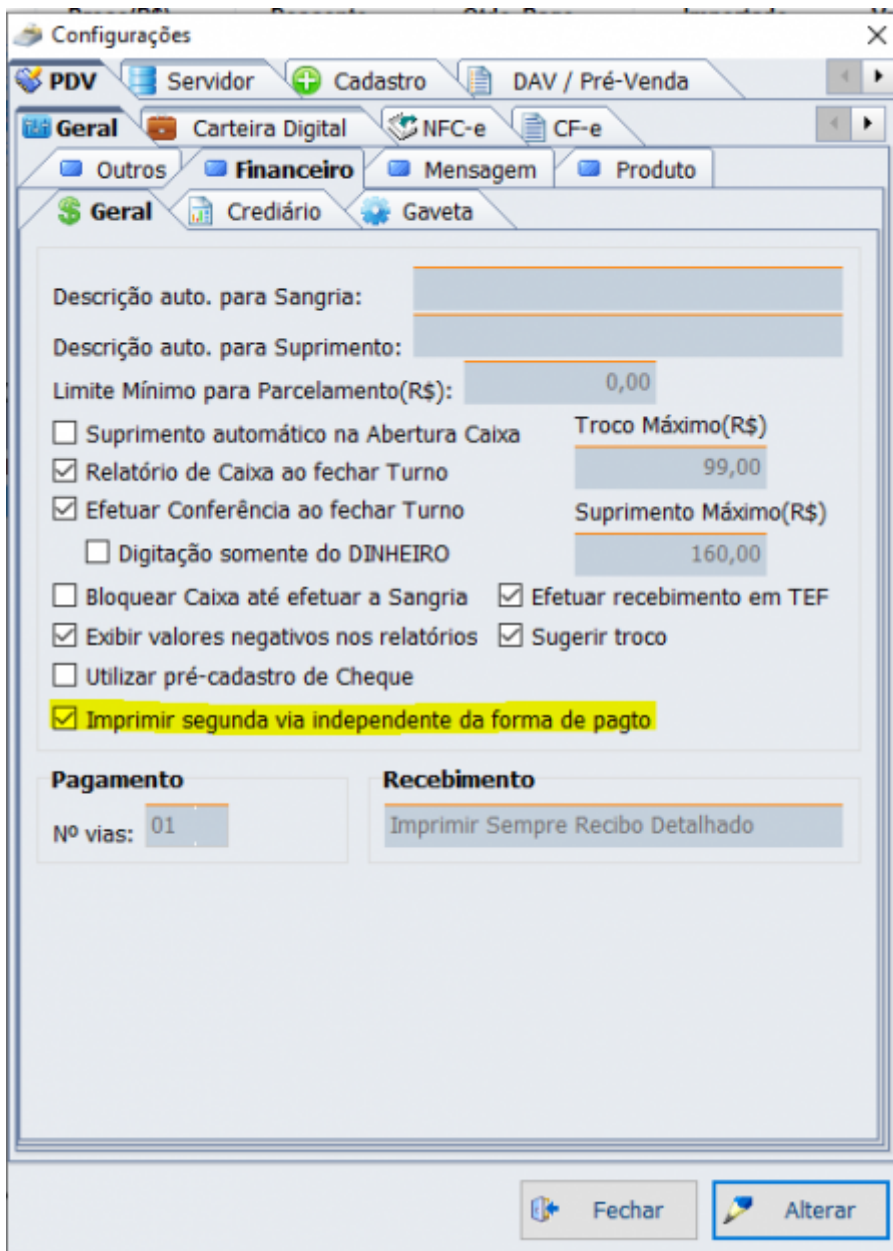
Configurações

PDV | Servidor | Cadastro | DAV / Pré-Venda

Geral | Carteira Digital | NFC-e | CF-e

Outros | Financeiro | Mensagem | Produto

Geral | Crediário | Gaveta

Descrição auto. para Sangria:

Descrição auto. para Suprimento:

Limite Mínimo para Parcelamento(R$): 0,00

☐ Suprimento automático na Abertura Caixa

Troco Máximo(R$)

☑ Relatório de Caixa ao fechar Turno

99,00

☑ Efetuar Conferência ao fechar Turno

Suprimento Máximo(R$)

☐ Digitação somente do DINHEIRO

160,00

☐ Bloquear Caixa até efetuar a Sangria

☑ Efetuar recebimento em TEF

☑ Exibir valores negativos nos relatórios

☑ Sugerir troco

☐ Utilizar pré-cadastro de Cheque

☑ Imprimir segunda via independente da forma de pagto

Pagamento

Nº vias: 01

Recebimento

Imprimir Sempre Recibo Detalhado

Fechar

Alterar